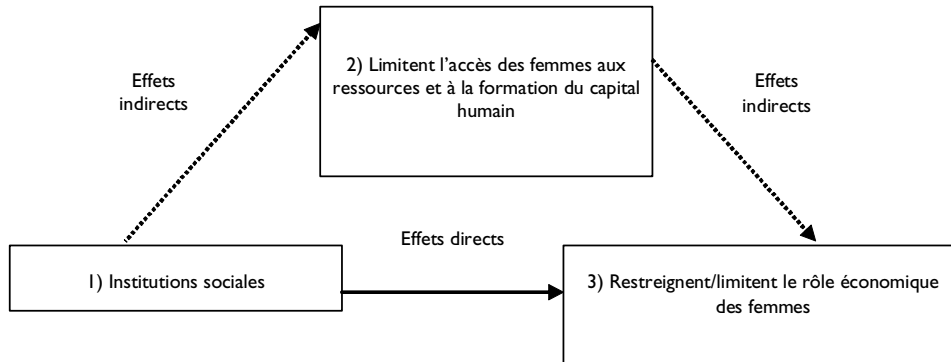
Effets indirects

2) Limitent l’accès des femmes aux ressources et à la formation du capital humain

Effets indirects

Effets directs

1) Institutions sociales

3) Restreignent/limitent le rôle économique des femmes